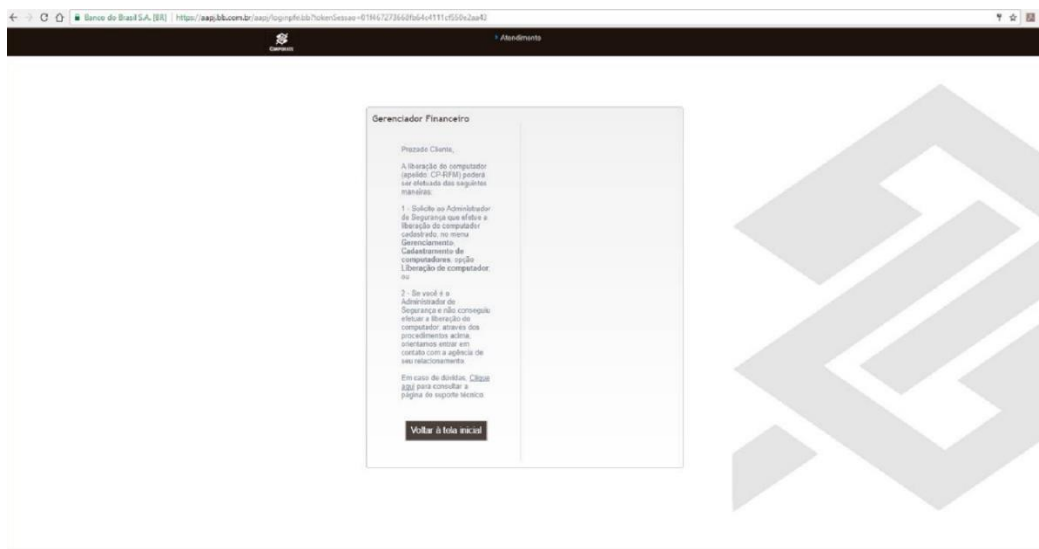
Banco do Brasil S.A. [BR] | https://aapj.bb.com.br/aapj/loginpfe.bb?tokenSessao=01f66727366bfa64c4111cf550e2aa42

Empresa

• Atendimento

Gerenciador Financeiro

Prezado Cliente,

A liberação do computador (apelido: CP-RFM) poderá ser efetuada das seguintes maneiras:

1 - Solicite ao Administrador de Segurança que efetue a liberação do computador cadastrado, no menu Gerenciamento, Cadastramento de computadores, opção Liberação de computador; ou

2 - Se você é o Administrador de Segurança e não conseguiu efetuar a liberação do computador, através dos procedimentos acima, orientamos entrar em contato com a agência de seu relacionamento.

Em caso de dúvidas, Clique aqui para consultar a página de suporte técnico.

Voltar à tela inicial